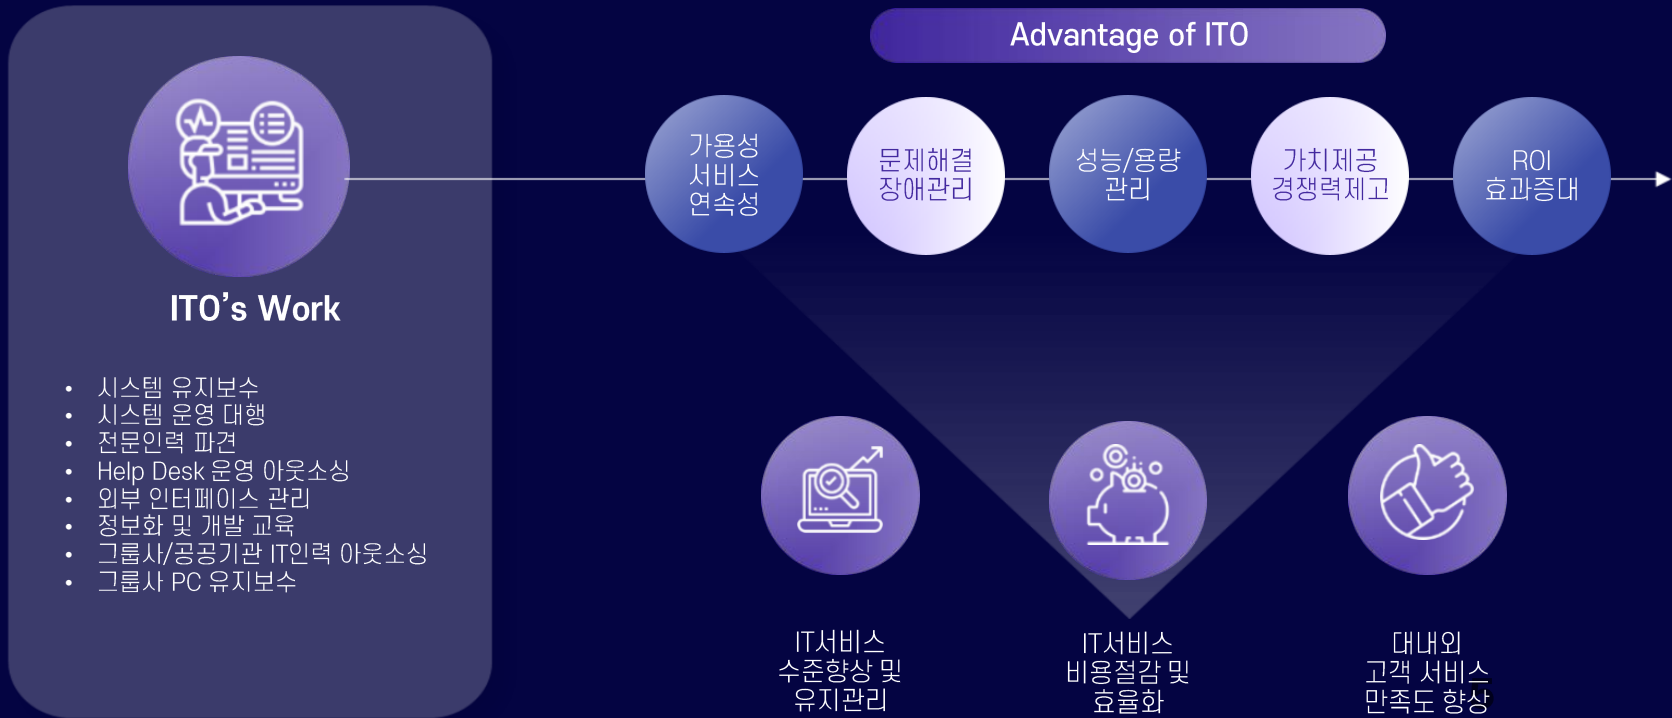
ITO’s Work

- 시스템 유지보수
- 시스템 운영 대행
- 전문인력 파견
- Help Desk 운영 아웃소싱
- 외부 인터페이스 관리
- 정보화 및 개발 교육
- 그룹사/공공기관 IT인력 아웃소싱
- 그룹사 PC 유지보수

Advantage of ITO

가용성 서비스 연속성

문제해결 장애관리

성능/용량 관리

가치제공 경쟁력제고

ROI 효과증대

IT서비스 수준향상 및 유지관리

IT서비스 비용절감 및 효율화

대내외 고객 서비스 만족도 향상